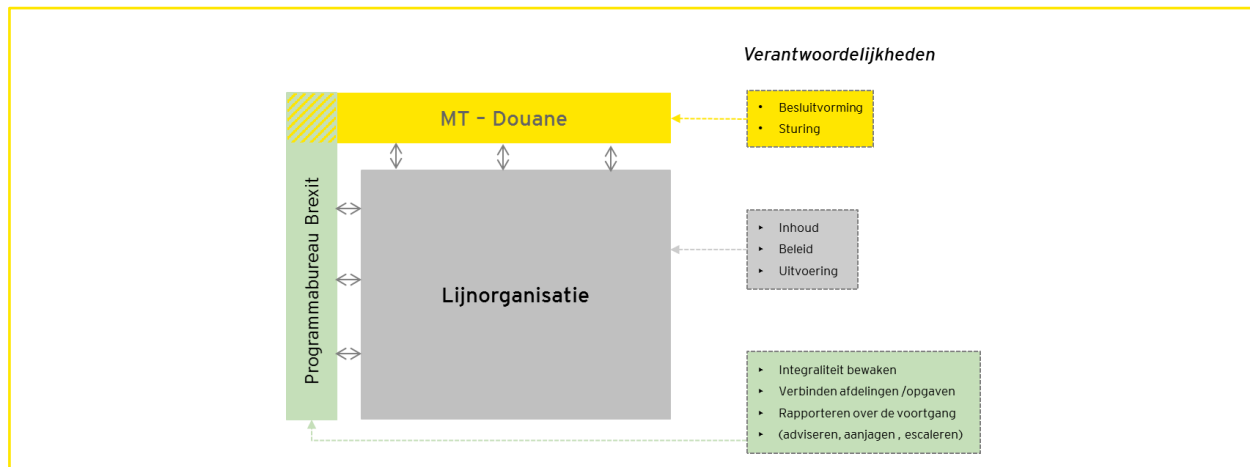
Verantwoordelijkheden

MT – Douane

- Besluitvorming
- Sturing

Programmabureau Brexit

Lijnorganisatie

- Inhoud
- Beleid
- Uitvoering

- Integraliteit bewaken
- Verbinden afdelingen /opgaven
- Rapporteren over de voortgang
- (adviseren, aanjagen , escaleren)